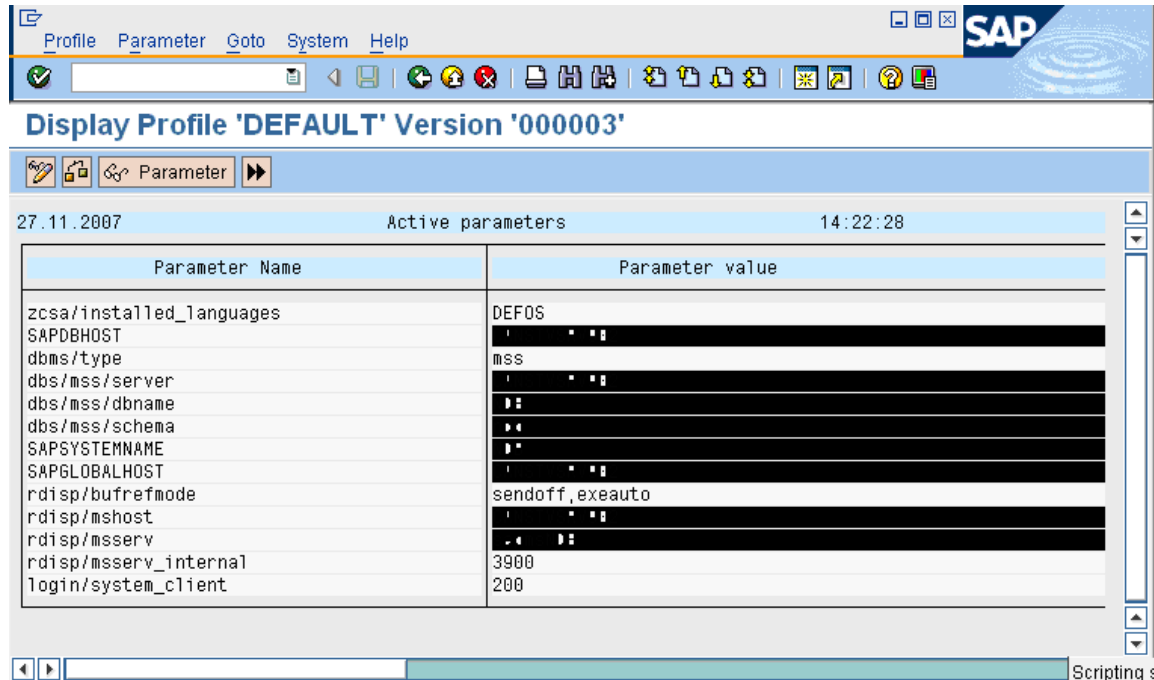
Profile Parameter Goto System Help

SAP

Display Profile 'DEFAULT' Version '000003'

Parameter

27.11.2007 Active parameters 14:22:28

| Parameter Name | Parameter value |
|---|---|
| zcsa/installed_languages | DEFOS |
| SAPDBHOST | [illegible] |
| dbms/type | mss |
| dbs/mss/server | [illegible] |
| dbs/mss/dbname | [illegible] |
| dbs/mss/schema | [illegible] |
| SAPSYSTEMNAME | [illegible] |
| SAPGLOBALHOST | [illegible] |
| rdisp/bufrefmode | sendoff,exeauto |
| rdisp/mshost | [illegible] |
| rdisp/msserv | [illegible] |
| rdisp/msserv_internal | 3900 |
| login/system_client | 200 |

Scripting s